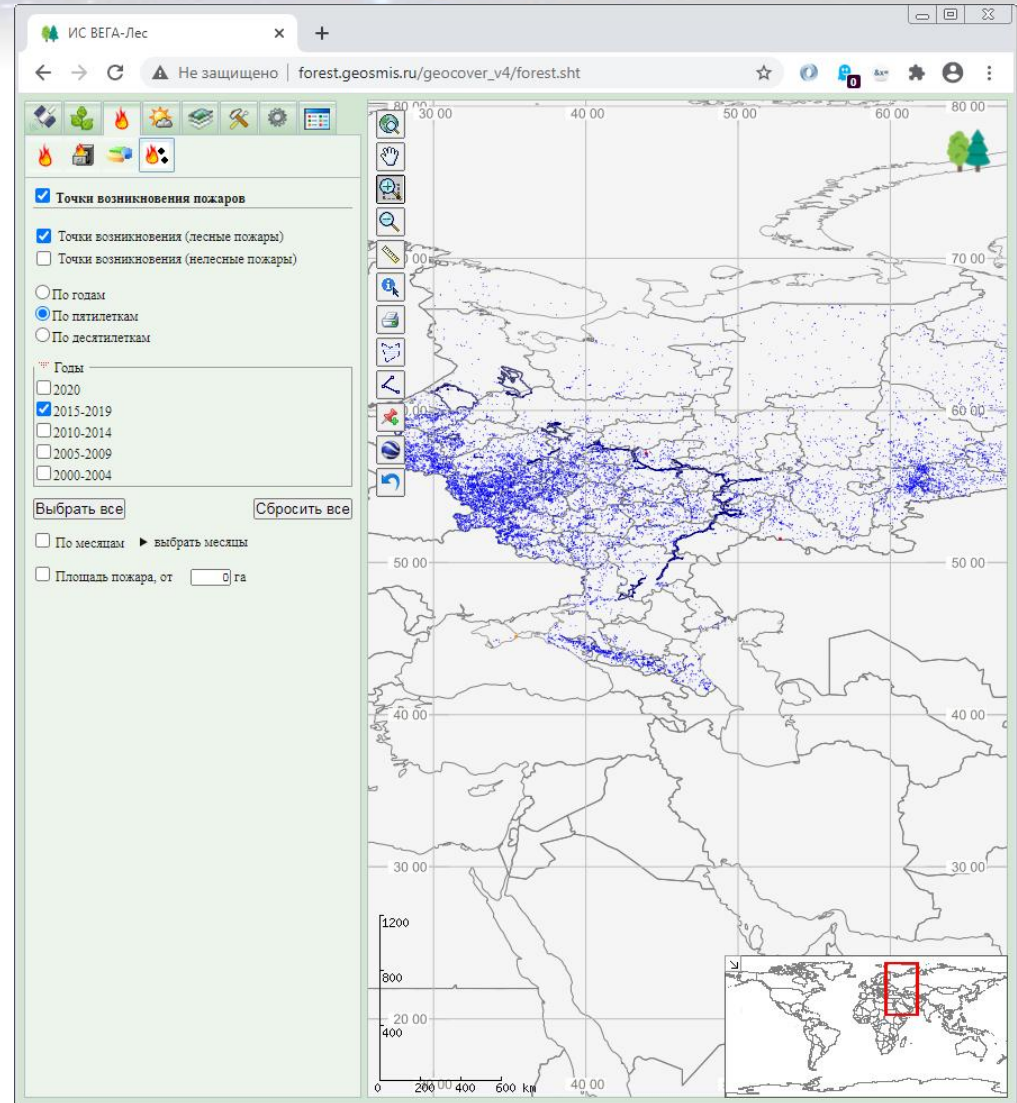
ИС ВЕГА-Лес
Не защищено | forest.geosmis.ru/geocover_v4/forest.sht

Точки возникновения пожаров

Точки возникновения (лесные пожары)
Точки возникновения (нелесные пожары)

По годам
По пятилеткам
По десятилеткам

Годы
2020
2015-2019
2010-2014
2005-2009
2000-2004

Выбрать все
Сбросить все

По месяцам ▸ выбрать месяцы

Площадь пожара, от 0 га

80 00
30 00
40 00
50 00
60 00
80 00
70 00
60 00
50 00
40 00
30 00
20 00
40 00
70 00
60 00
50 00
40 00
30 00
1200
800
400
0 200 400 600 km